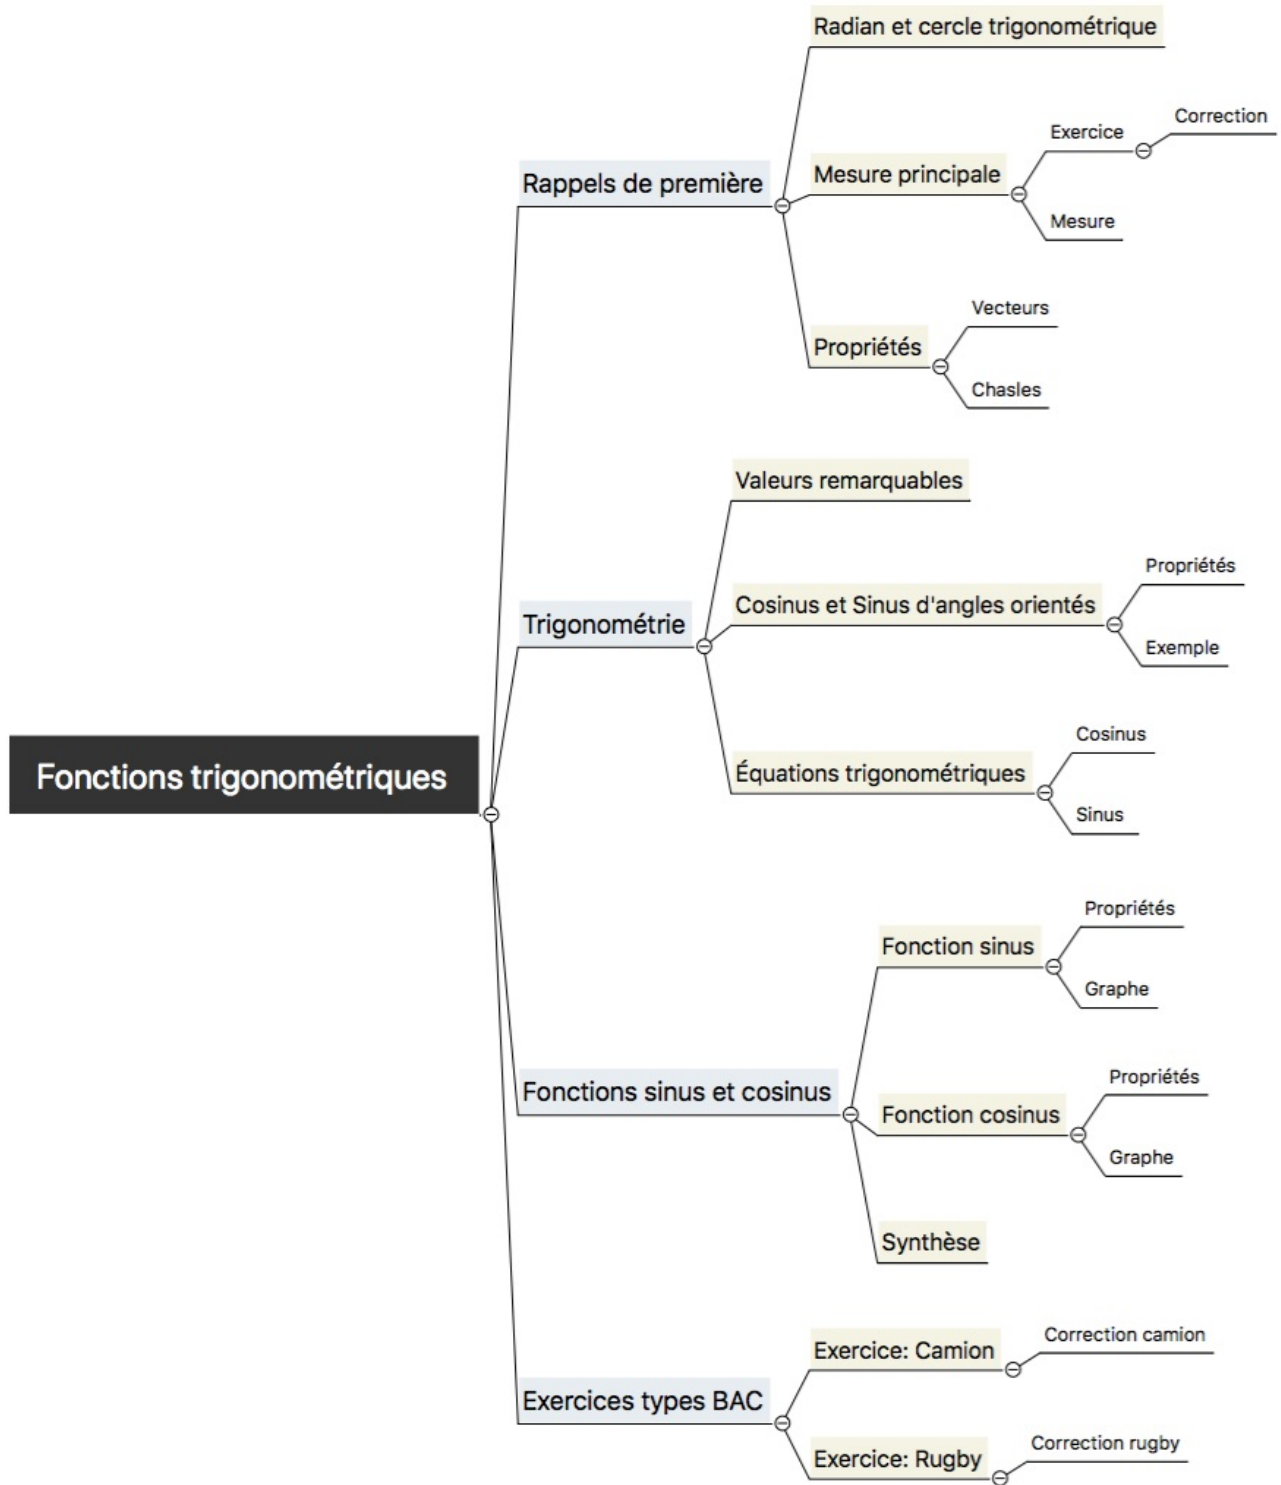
Fonctions trigonométriques

Rappels de première

Radian et cercle trigonométrique

Mesure principale

Exercice

Correction

Mesure

Propriétés

Vecteurs

Chasles

Trigonométrie

Valeurs remarquables

Cosinus et Sinus d'angles orientés

Propriétés

Exemple

Équations trigonométriques

Cosinus

Sinus

Fonctions sinus et cosinus

Fonction sinus

Propriétés

Graphe

Fonction cosinus

Propriétés

Graphe

Synthèse

Exercices types BAC

Exercice: Camion

Correction camion

Exercice: Rugby

Correction rugby